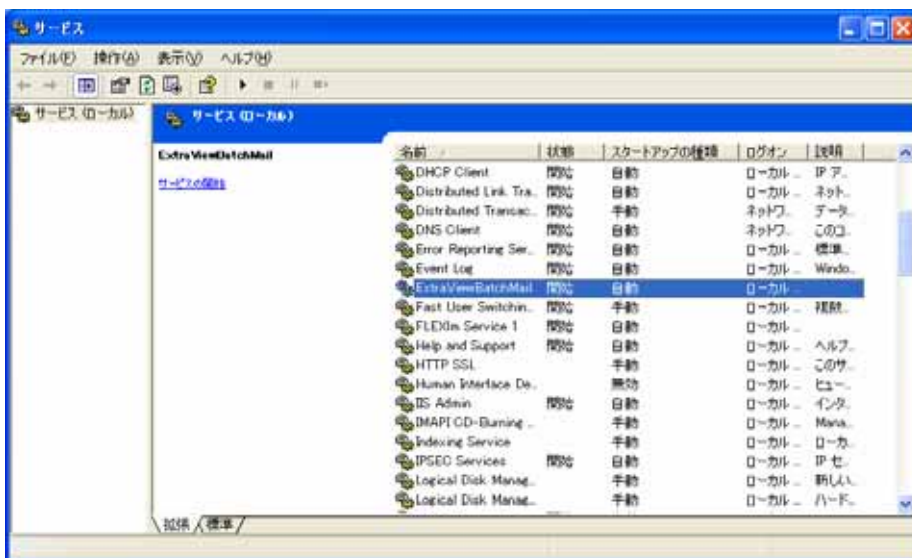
サービス

ファイル(F) 操作(A) 表示(V) ヘルプ(H)

サービス (ローカル)

サービス (ローカル)

ExtraViewBatchMail

サービスの開始

| 名前 | 状態 | スタートアップの種類 | ログオン | 説明 |
|---|---|---|---|---|
| DHCP Client | 開始 | 自動 | ローカル ... | IP ア... |
| Distributed Link Tra... | 開始 | 自動 | ローカル ... | ネット... |
| Distributed Transac... | 開始 | 手動 | ネットワ... | データ... |
| DNS Client | 開始 | 自動 | ネットワ... | このコ... |
| Error Reporting Ser... | 開始 | 自動 | ローカル ... | 標準... |
| Event Log | 開始 | 自動 | ローカル ... | Windo... |
| ExtraViewBatchMail | 開始 | 自動 | ローカル ... | |
| Fast User Switchin... | 開始 | 手動 | ローカル ... | 複数... |
| FLEXlm Service 1 | 開始 | 自動 | ローカル ... | |
| Help and Support | 開始 | 自動 | ローカル ... | ヘルプ... |
| HTTP SSL | | 手動 | ローカル ... | このサ... |
| Human Interface De... | | 無効 | ローカル ... | ヒュー... |
| IIS Admin | 開始 | 自動 | ローカル ... | インタ... |
| IMAPI CD-Burning ... | | 手動 | ローカル ... | Mana... |
| Indexing Service | | 手動 | ローカル ... | ローカ... |
| IPSEC Services | 開始 | 自動 | ローカル ... | IP セ... |
| Logical Disk Manag... | | 手動 | ローカル ... | 新しい... |
| Logical Disk Manag... | | 手動 | ローカル ... | ハード... |

拡張 標準